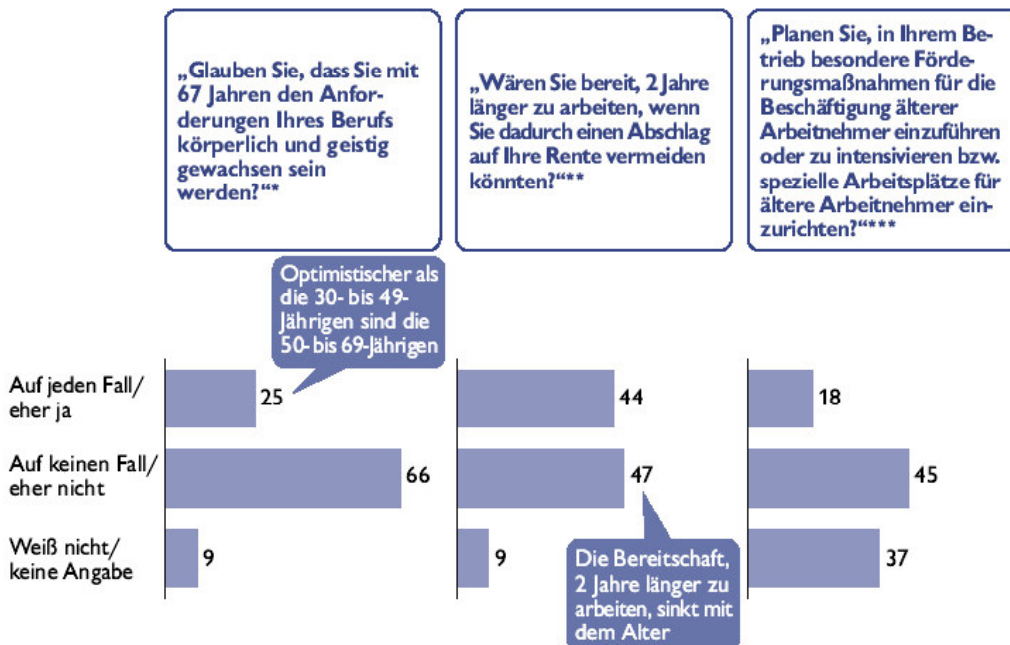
„Glauben Sie, dass Sie mit 67 Jahren den Anforderungen Ihres Berufs körperlich und geistig gewachsen sein werden?“*

„Wären Sie bereit, 2 Jahre länger zu arbeiten, wenn Sie dadurch einen Abschlag auf Ihre Rente vermeiden könnten?“**

„Planen Sie, in Ihrem Betrieb besondere Förderungsmaßnahmen für die Beschäftigung älterer Arbeitnehmer einzuführen oder zu intensivieren bzw. spezielle Arbeitsplätze für ältere Arbeitnehmer einzurichten?“***

Optimistischer als die 30- bis 49-Jährigen sind die 50- bis 69-Jährigen

| | | | |
|---|---|---|---|
| Auf jeden Fall/ eher ja | 25 | 44 | 18 |
| Auf keinen Fall/ eher nicht | 66 | 47 | 45 |
| Weiß nicht/ keine Angabe | 9 | 9 | 37 |

Die Bereitschaft, 2 Jahre länger zu arbeiten, sinkt mit dem Alter